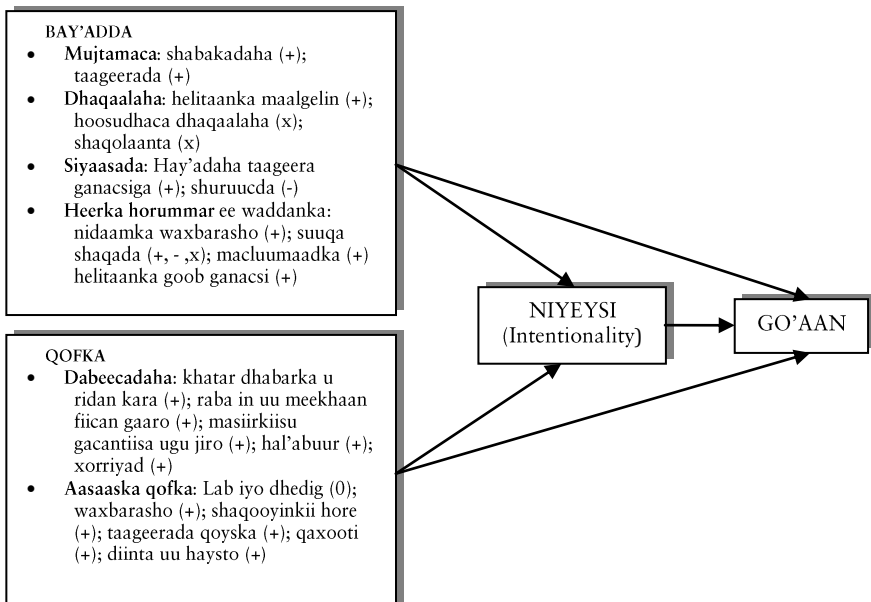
BAY'ADDA

- **Mujtamaca**: shabakadaha (+); taageerada (+)
- **Dhaqaalaha**: helitaanka maalgelin (+); hoosudhaca dhaqaalaha (x); shaqolaanta (x)
- **Siyaasada**: Hay'adaha taageera ganacsiga (+); shuruucda (-)
- **Heerka horummar** ee waddanka: nidaamka waxbarasho (+); suuqa shaqada (+, - ,x); macluumaadka (+) helitaanka goob ganacsi (+)

QOFKA

- **Dabeecadaha**: khatar dhabarka u ridan kara (+); raba in uu meekhaan fiican gaaro (+); masiirkiisu gacantiisa ugu jiro (+); hal'abuur (+); xorriyad (+)
- **Aasaaska qofka**: Lab iyo dhedig (0); waxbarasho (+); shaqooyinkii hore (+); taageerada qoyska (+); qaxooti (+); diinta uu haysto (+)

NIYEYSI (Intentionality)

GO'AAN